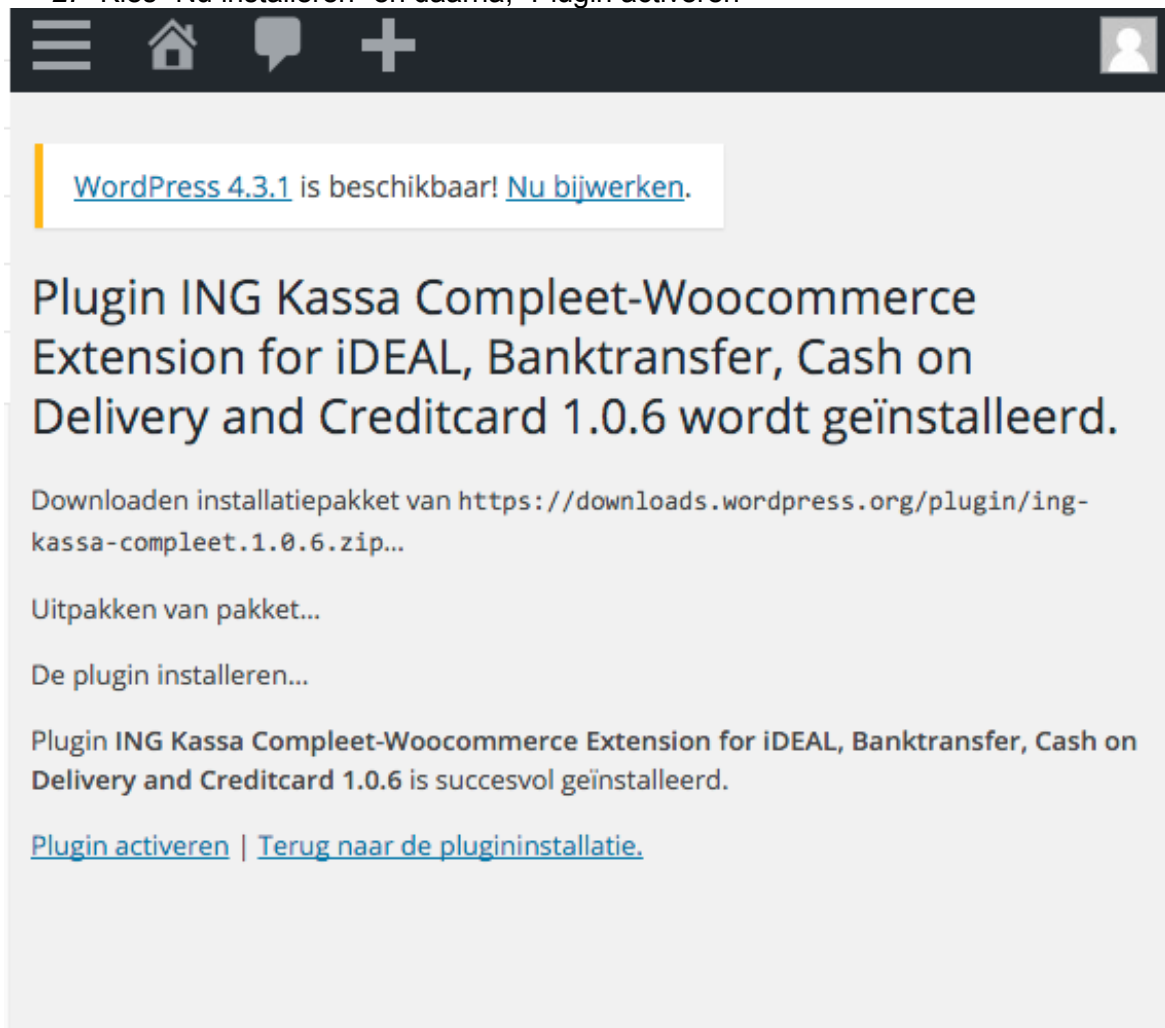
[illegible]

WordPress 4.3.1 is beschikbaar! Nu bijwerken.

Plugin ING Kassa Compleet-Woocommerce Extension for iDEAL, Banktransfer, Cash on Delivery and Creditcard 1.0.6 wordt geïnstalleerd.

Downloaden installatiepakket van https://downloads.wordpress.org/plugin/ing-kassa-compleet.1.0.6.zip...

Uitpakken van pakket...

De plugin installeren...

Plugin **ING Kassa Compleet-Woocommerce Extension for iDEAL, Banktransfer, Cash on Delivery and Creditcard 1.0.6** is succesvol geïnstalleerd.

Plugin activeren | Terug naar de plugininstallatie.